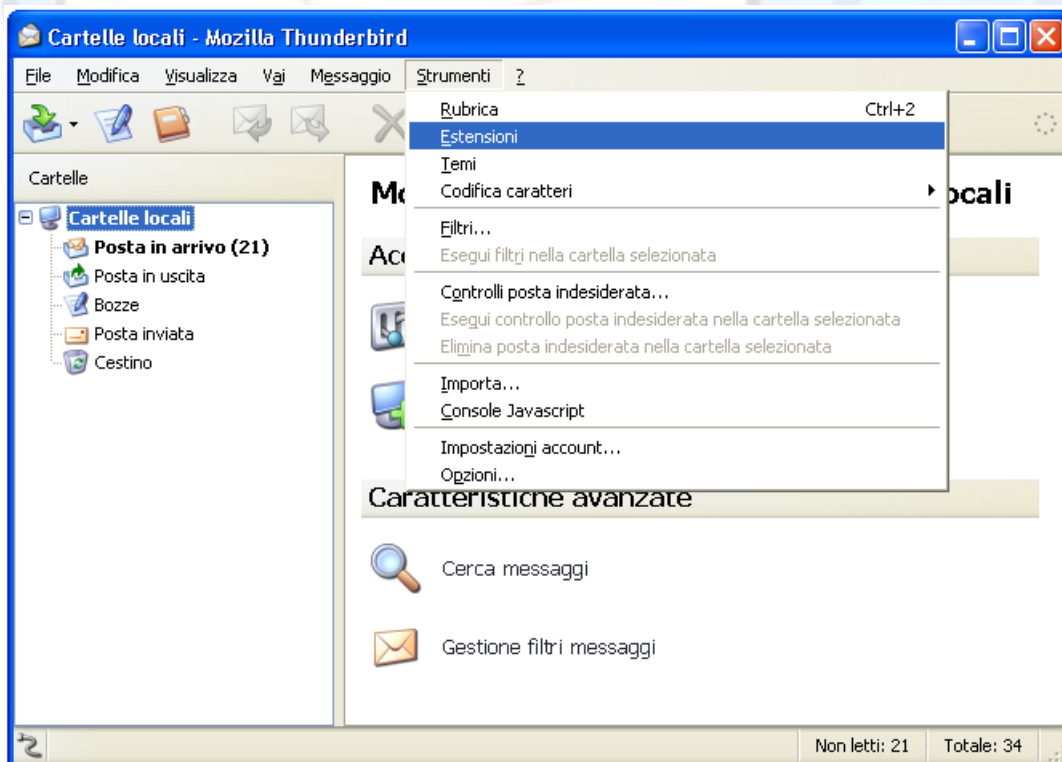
Cartelle locali - Mozilla Thunderbird

File Modifica Visualizza Vai Messaggio Strumenti ?

Rubrica Ctrl+2
Estensioni
Temi
Codifica caratteri
Filtri...
Esegui filtri nella cartella selezionata
Controlli posta indesiderata...
Esegui controllo posta indesiderata nella cartella selezionata
Elimina posta indesiderata nella cartella selezionata
Importa...
Console Javascript
Impostazioni account...
Opzioni...

Cartelle

Cartelle locali
Posta in arrivo (21)
Posta in uscita
Bozze
Posta inviata
Cestino

Mo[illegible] ocali

Acc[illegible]

Caratteristiche avanzate

Cerca messaggi

Gestione filtri messaggi

Non letti: 21 Totale: 34